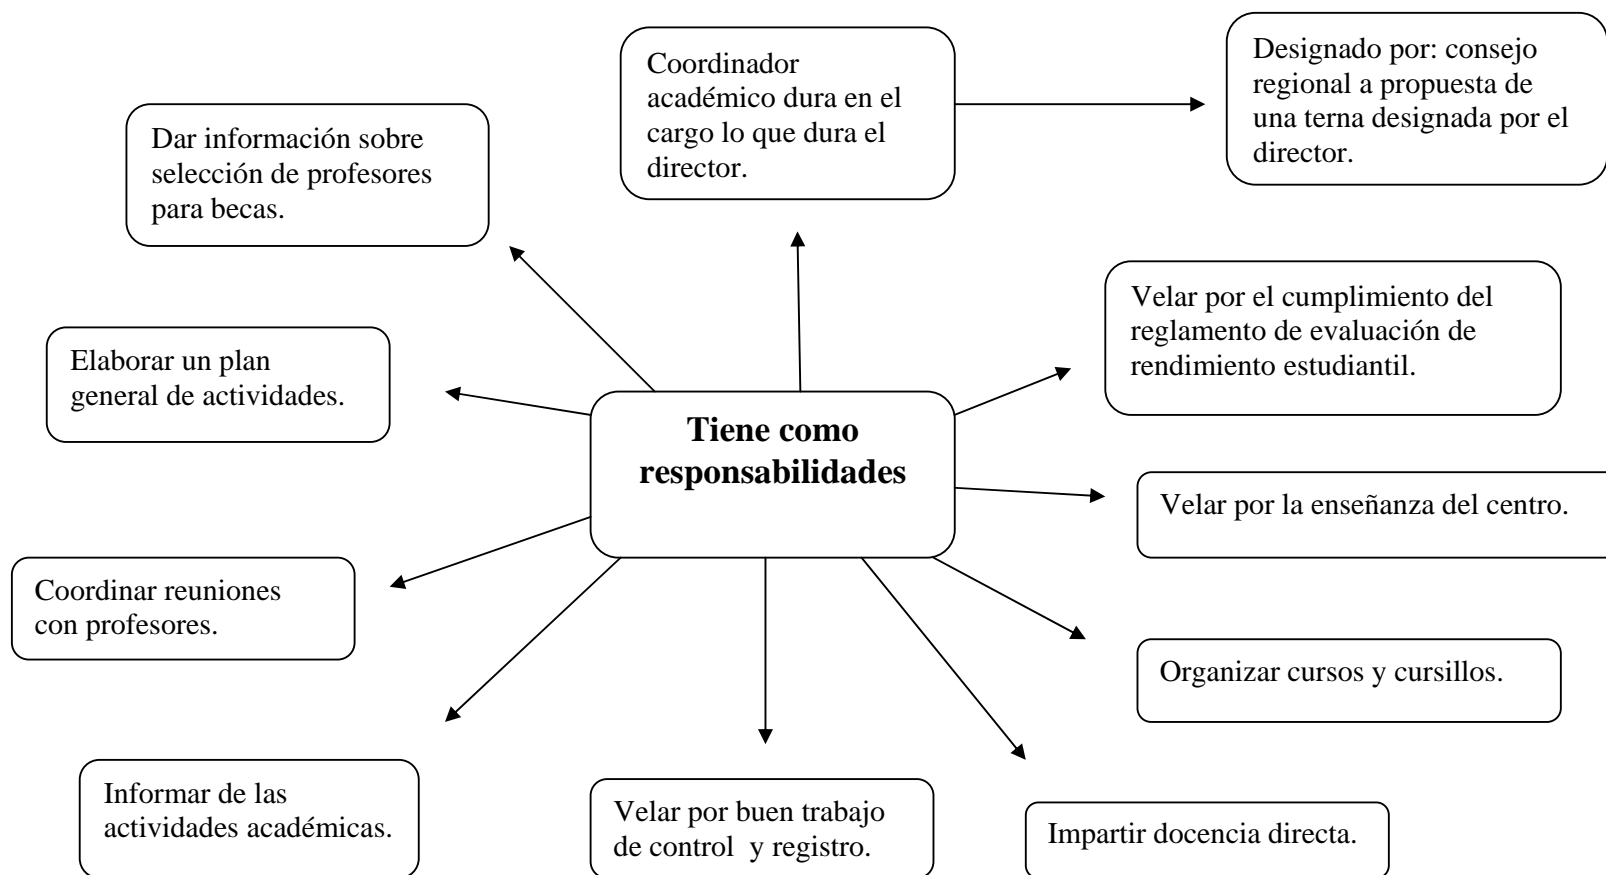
Coordinador académico dura en el cargo lo que dura el director.

Designado por: consejo regional a propuesta de una terna designada por el director.

Dar información sobre selección de profesores para becas.

Velar por el cumplimiento del reglamento de evaluación de rendimiento estudiantil.

Elaborar un plan general de actividades.

Tiene como responsabilidades

Velar por la enseñanza del centro.

Coordinar reuniones con profesores.

Organizar cursos y cursillos.

Informar de las actividades académicas.

Velar por buen trabajo de control y registro.

Impartir docencia directa.